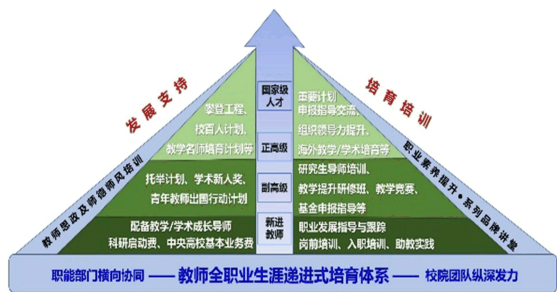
发展支持

培育培训

国家级人才

正高级

副高级

新进教师

攀登工程、
校百人计划、
教学名师培育计划等

托举计划、学术新人奖、
青年教师出国行动计划

配备教学/学术成长导师
科研启动费、中央高校基本业务费

重要计划
申报指导交流、
组织领导力提升、
海外教学/学术培训等

研究生导师培训、
教学提升研修班、教学竞赛、
基金申报指导等

职业发展指导与跟踪
岗前培训、入职培训、助教实践

教师思政及师德师风培训

职业素养提升・系列品牌讲堂

职能部门横向协同 —— 教师全职业生涯递进式培育体系 —— 校院团队纵深发力